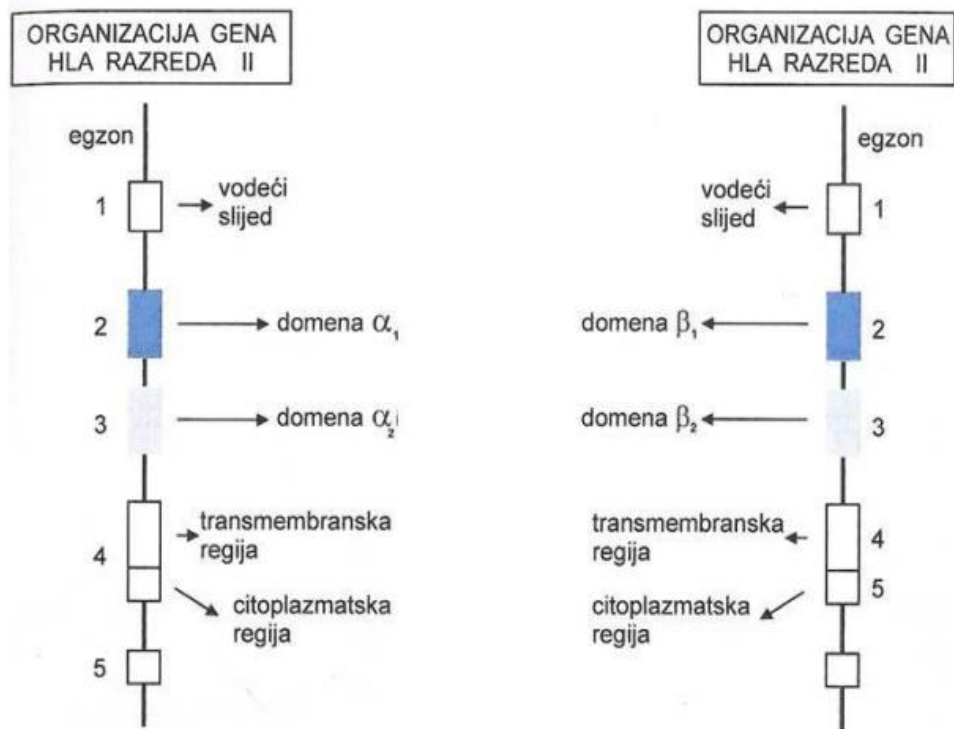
ORGANIZACIJA GENA HLA RAZREDA II

egzon

1 vodeći slijed

2 domena $\alpha_1$

3 domena $\alpha_2$

4 transmembranska regija

citoplazmatska regija

5

ORGANIZACIJA GENA HLA RAZREDA II

egzon

vodeći slijed 1

domena $\beta_1$ 2

domena $\beta_2$ 3

transmembranska regija 4

citoplazmatska regija 5